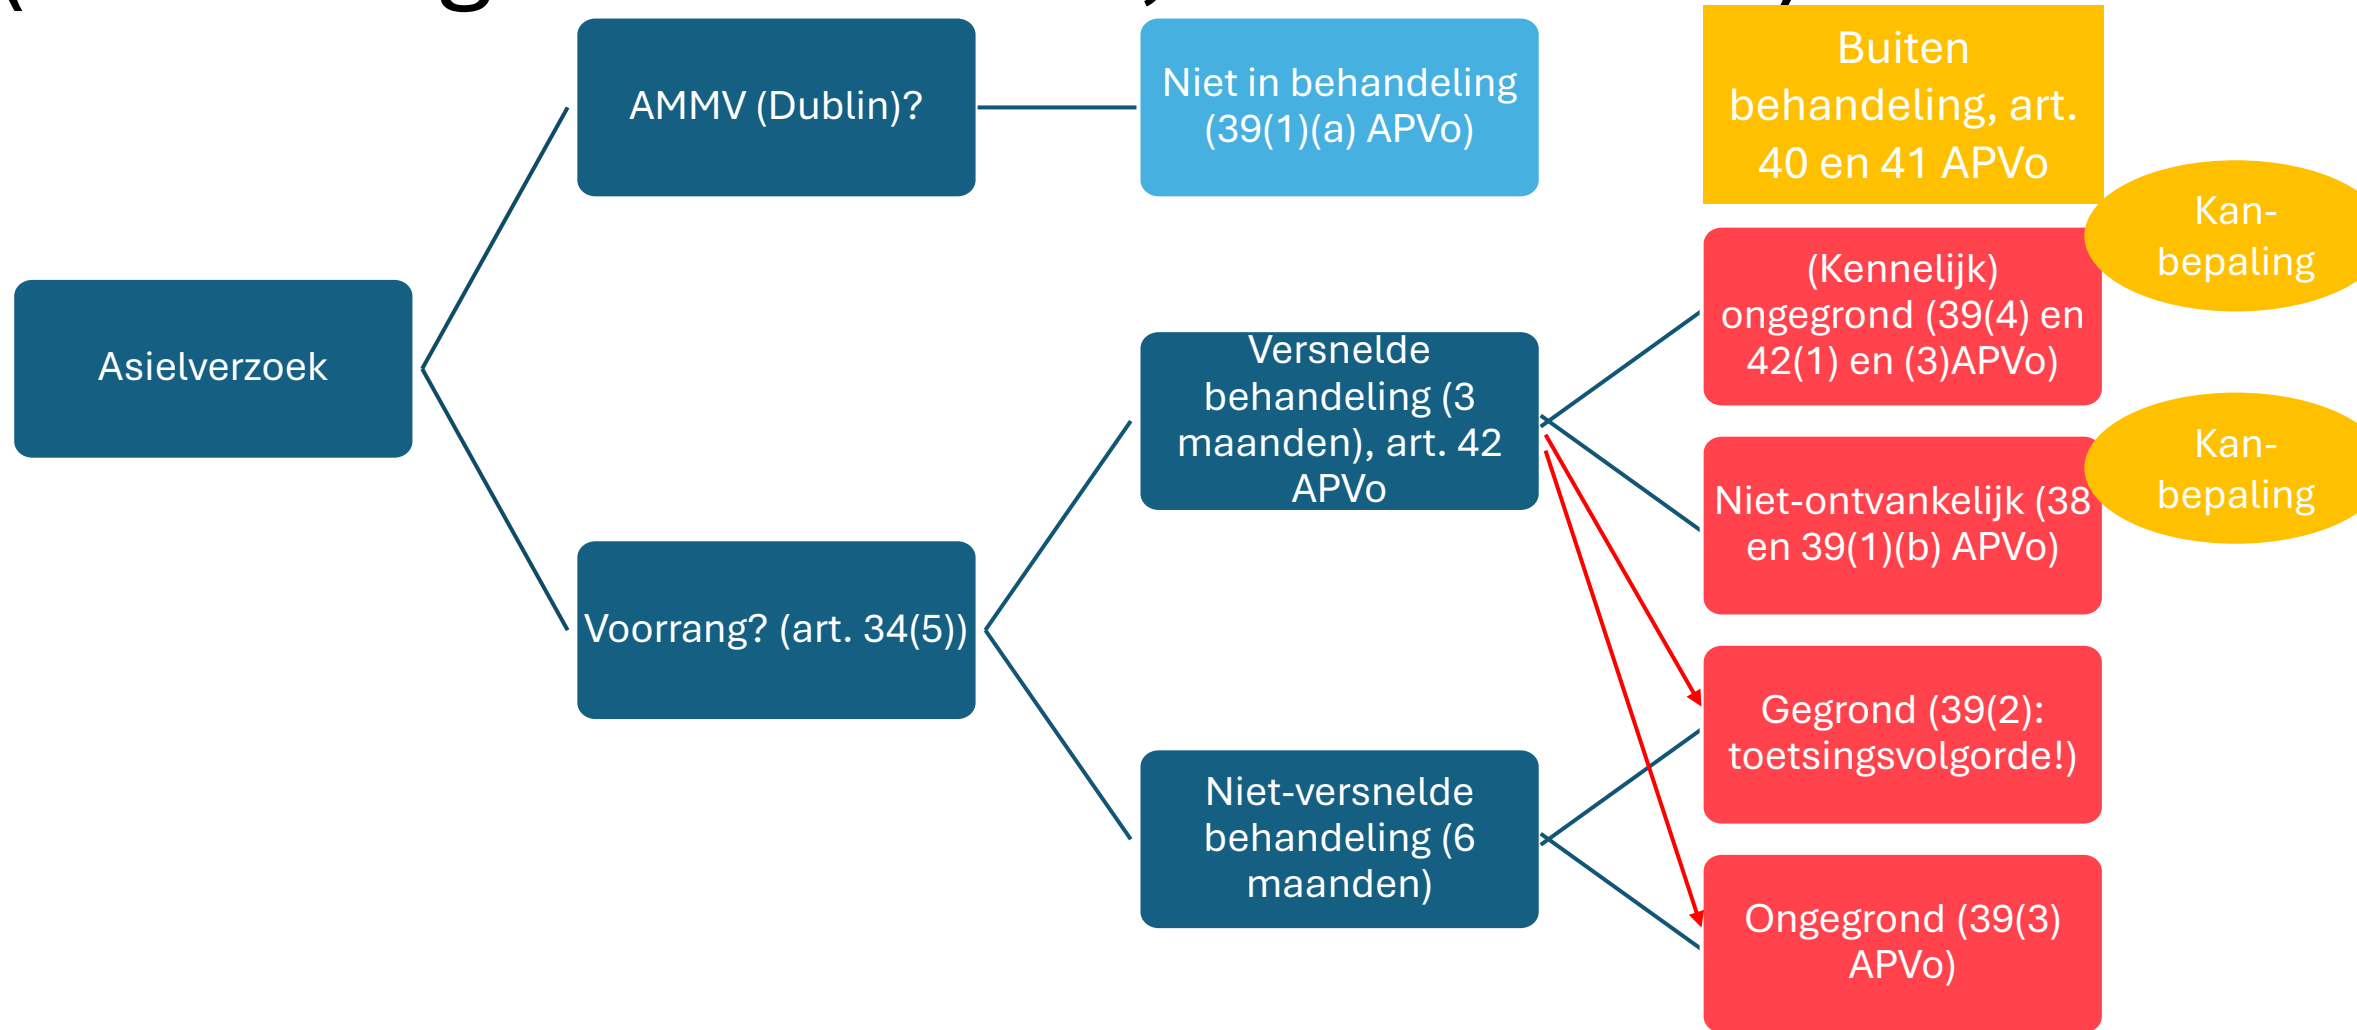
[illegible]

AMMV (Dublin)?

Niet in behandeling (39(1)(a) APVo)

Buiten behandeling, art. 40 en 41 APVo

Kan-bepaling

(Kennelijk) ongegrond (39(4) en 42(1) en (3)APVo)

Kan-bepaling

Asielverzoek

Versnelde behandeling (3 maanden), art. 42 APVo

Niet-ontvankelijk (38 en 39(1)(b) APVo)

Voorrang? (art. 34(5))

Gegrond (39(2): toetsingsvolgorde!)

Niet-versnelde behandeling (6 maanden)

Ongegrond (39(3) APVo)